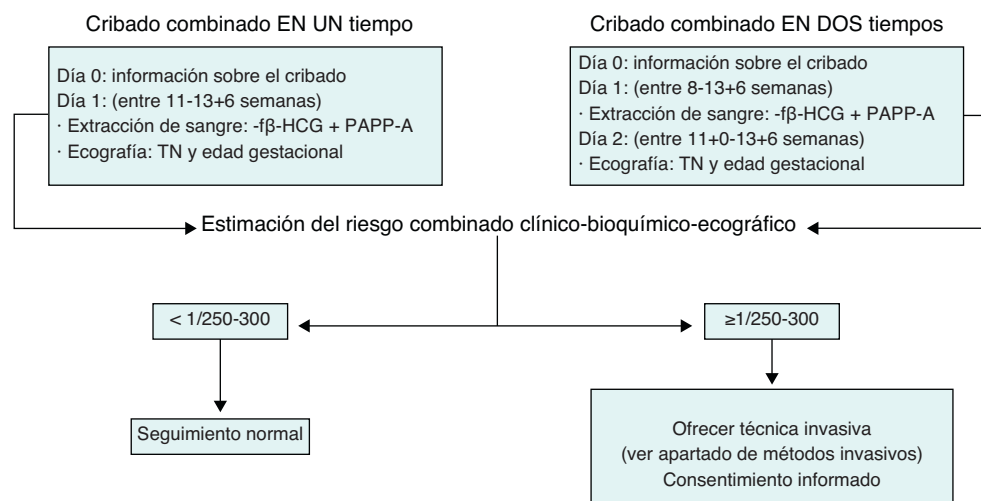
Cribado combinado EN UN tiempo

Día 0: información sobre el cribado
Día 1: (entre 11-13+6 semanas)
· Extracción de sangre: -fβ-HCG + PAPP-A
· Ecografía: TN y edad gestacional

Cribado combinado EN DOS tiempos

Día 0: información sobre el cribado
Día 1: (entre 8-13+6 semanas)
· Extracción de sangre: -fβ-HCG + PAPP-A
Día 2: (entre 11+0-13+6 semanas)
· Ecografía: TN y edad gestacional

Estimación del riesgo combinado clínico-bioquímico-ecográfico

< 1/250-300

≥1/250-300

Seguimiento normal

Ofrecer técnica invasiva
(ver apartado de métodos invasivos)
Consentimiento informado